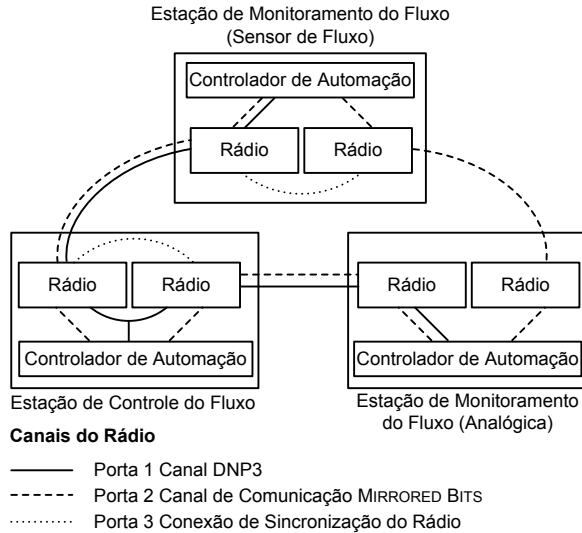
Estação de Monitoramento do Fluxo
(Sensor de Fluxo)

Controlador de Automação

Rádio

Rádio

Rádio

Rádio

Rádio

Rádio

Controlador de Automação

Controlador de Automação

Estação de Controle do Fluxo

Estação de Monitoramento do Fluxo (Analógica)

Canais do Rádio

Porta 1 Canal DNP3

Porta 2 Canal de Comunicação MIRRORED BITS

Porta 3 Conexão de Sincronização do Rádio